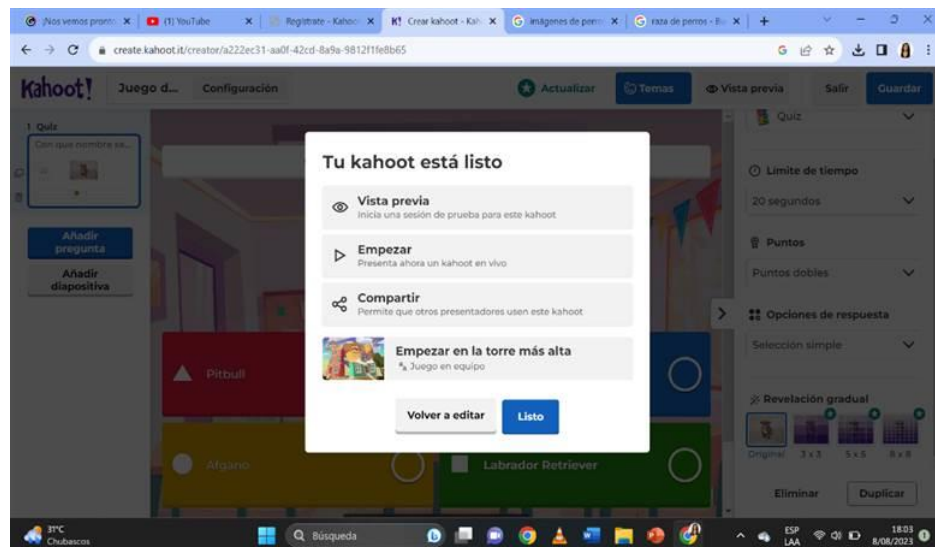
¡Nos vemos pronto × (1) YouTube × Regístrate - Kahoot × K! Crear kahoot - Kah × G imágenes de perro × G raza de perros - Bu × +

create.kahoot.it/creator/a222ec31-aa0f-42cd-8a9a-9812f1fe8b65

Kahoot! Juego d... Configuración Actualizar Temas Vista previa Salir Guardar

1 Quiz
Con que nombre se...

Añadir pregunta
Añadir diapositiva

Tu kahoot está listo

Vista previa
Inicia una sesión de prueba para este kahoot

Empezar
Presenta ahora un kahoot en vivo

Compartir
Permite que otros presentadores usen este kahoot

Empezar en la torre más alta
Juego en equipo

Volver a editar Listo

Pitbull
Afgano
Labrador Retriever

Quiz
Límite de tiempo
20 segundos
Puntos
Puntos dobles
Opciones de respuesta
Selección simple
Revelación gradual
Original 3 x 3 5 x 5 8 x 8
Eliminar Duplicar

31°C Chubascos
Búsqueda
ESP LAA
18:03 8/08/2023